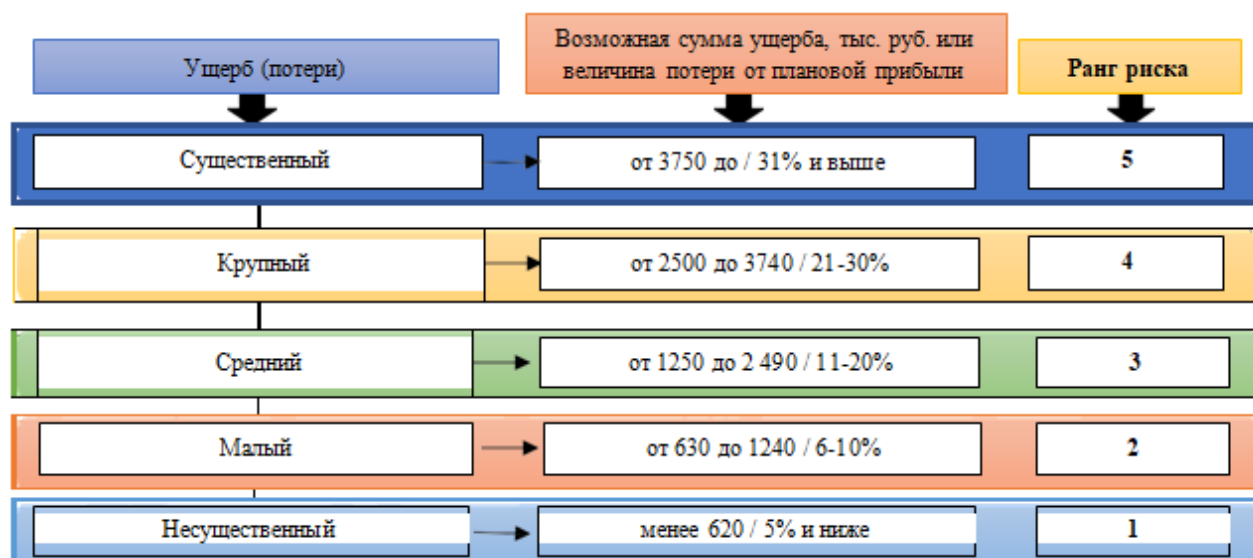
Ущерб (потери)

Возможная сумма ущерба, тыс. руб. или величина потери от плановой прибыли

Ранг риска

Существенный

от 3750 до / 31% и выше

5

Крупный

от 2500 до 3740 / 21-30%

4

Средний

от 1250 до 2 490 / 11-20%

3

Малый

от 630 до 1240 / 6-10%

2

Несущественный

менее 620 / 5% и ниже

1